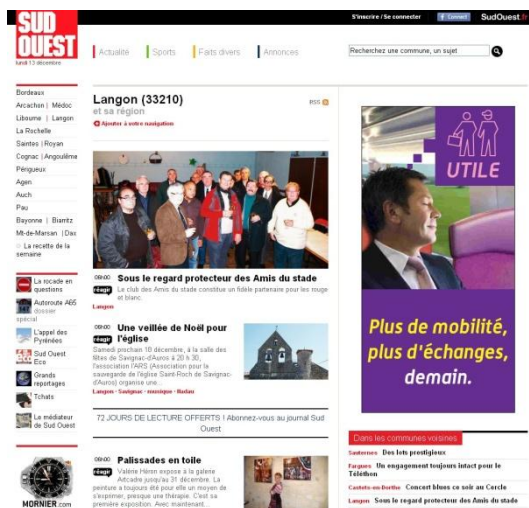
SUD OUEST

lundi 13 décembre

S'inscrire / Se connecter Connect SudOuest.fr

Actualité | Sports | Faits divers | Annonces

Recherchez une commune, un sujet

Bordeaux
Arcachon | Médoc
Libourne | Langon
La Rochelle
Saintes | Royan
Cognac | Angoulême
Périgueux
Agen
Auch
Pau
Bayonne | Biarritz
Mt-de-Marsan | Dax
La recette de la semaine

La rocade en questions
Autoroute A65 dossier spécial
L'appel des Pyrénées
Sud Ouest Eco
Grands reportages
Tchats
Le médiateur de Sud Ouest

MORNIER.com

Langon (33210)
et sa région

RSS

Ajouter à votre navigation

09:00 Sous le regard protecteur des Amis du stade
Région Le club des Amis du stade constitue un fidèle partenaire pour les rouge et blanc.
Langon

09:00 Une veillée de Noël pour l'église
Région Samedi prochain 18 décembre, à la salle des fêtes de Savignac-d'Auros à 20 h 30, l'association l'ARS (Association pour la sauvegarde de l'église Saint-Roch de Savignac-d'Auros) organise une...
Langon - Savignac - musique - Noël

72 JOURS DE LECTURE OFFERTS ! Abonnez-vous au journal Sud Ouest

09:00 Palissades en toile
Région Valérie Hénon expose à la galerie Artcadie jusqu'au 31 décembre. La peinture a toujours été pour elle un moyen de s'exprimer, presque une thérapie. C'est sa première exposition. Avec maintenant...

UTILE

Plus de mobilité, plus d'échanges, demain.

Dans les communes voisines
Sauternes Des lots prestigieux
Fargues Un engagement toujours intact pour le Téléthon
Castets-en-Dorthe Concert blues ce soir au Cercle
Langon Sous le regard protecteur des Amis du stade